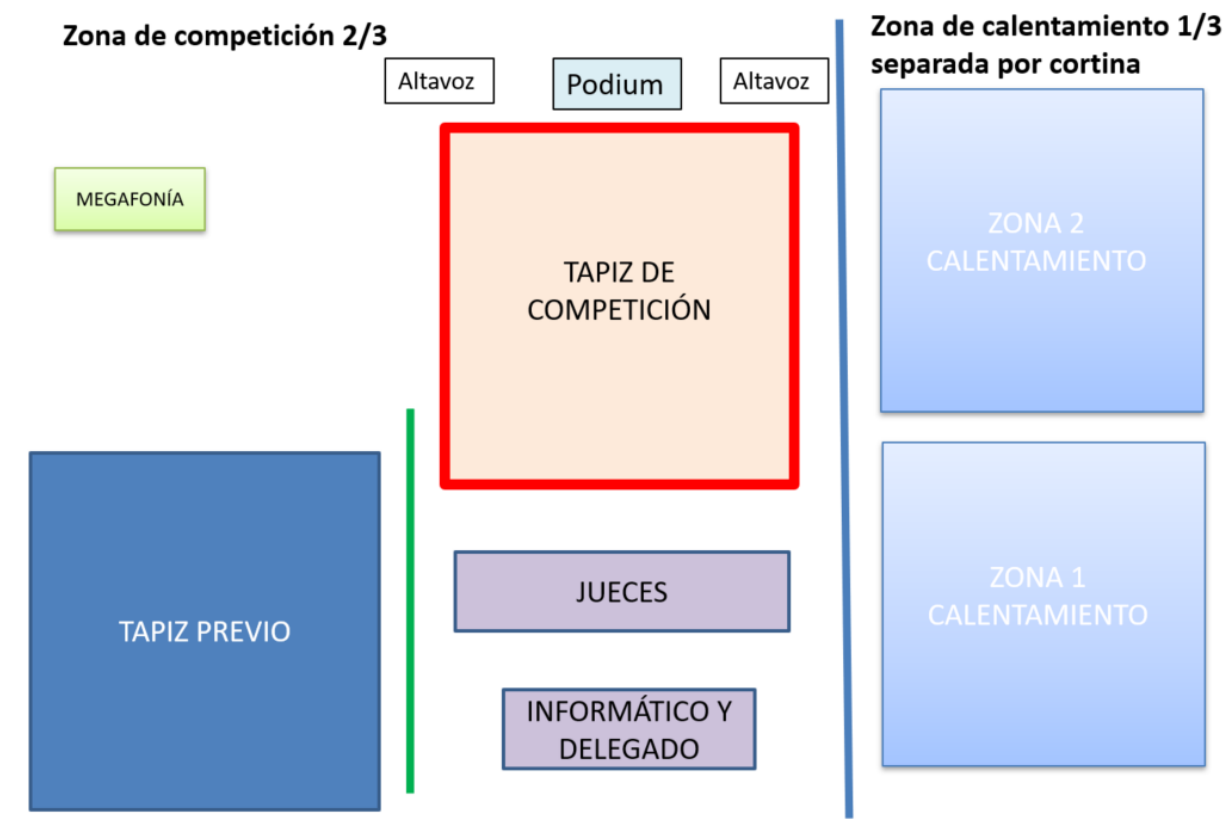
Zona de competición 2/3

Altavoz

Podium

Altavoz

Zona de calentamiento 1/3 separada por cortina

MEGAFONÍA

TAPIZ DE COMPETICIÓN

ZONA 2 CALENTAMIENTO

TAPIZ PREVIO

JUECES

ZONA 1 CALENTAMIENTO

INFORMÁTICO Y DELEGADO